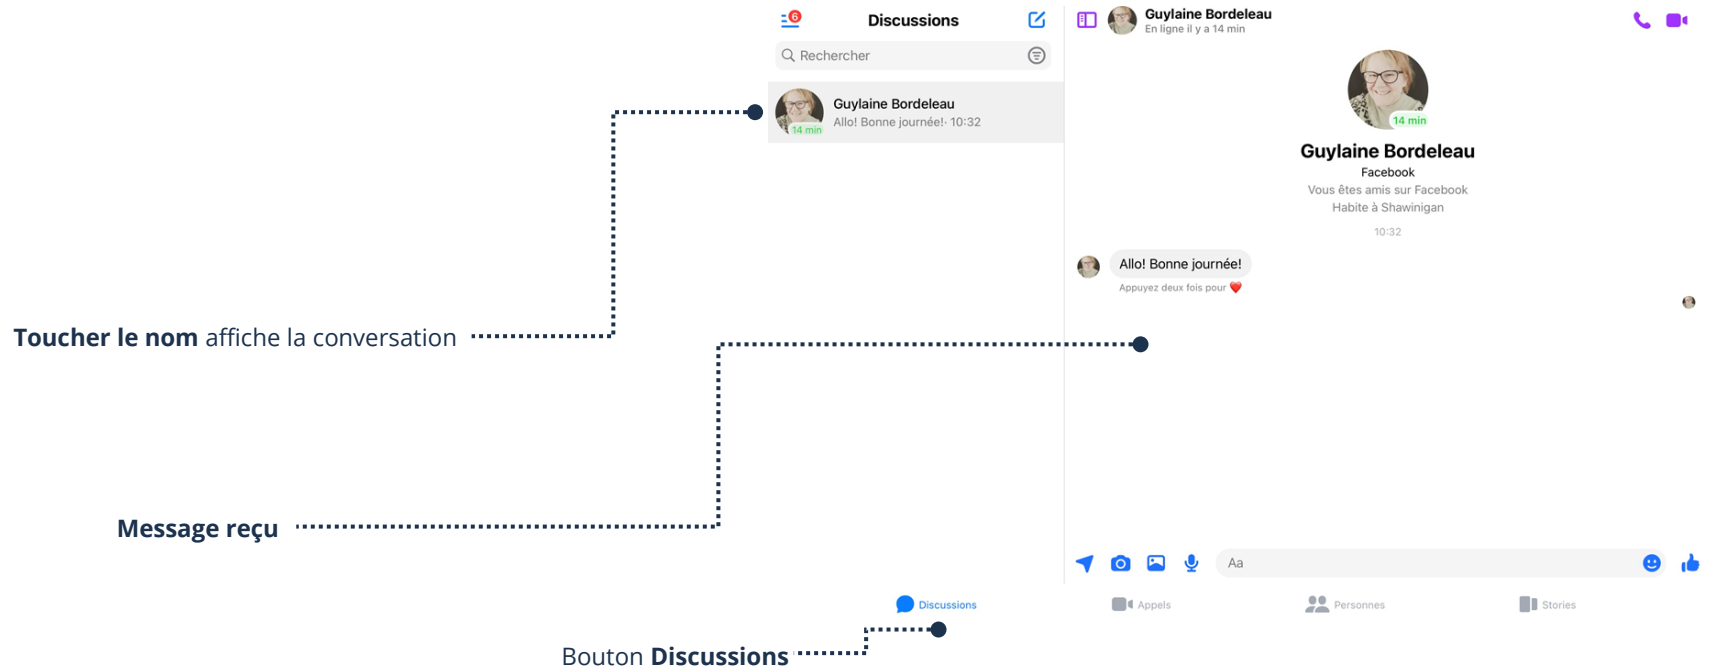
6

Discussions

Rechercher

Guylaine Bordeleau
Allo! Bonne journée!· 10:32
14 min

Guylaine Bordeleau
En ligne il y a 14 min

14 min

Guylaine Bordeleau
Facebook
Vous êtes amis sur Facebook
Habite à Shawinigan

10:32

Allo! Bonne journée!
Appuyez deux fois pour ❤️

Toucher le nom affiche la conversation

Message reçu

Aa

Discussions
Appels
Personnes
Stories

Bouton Discussions